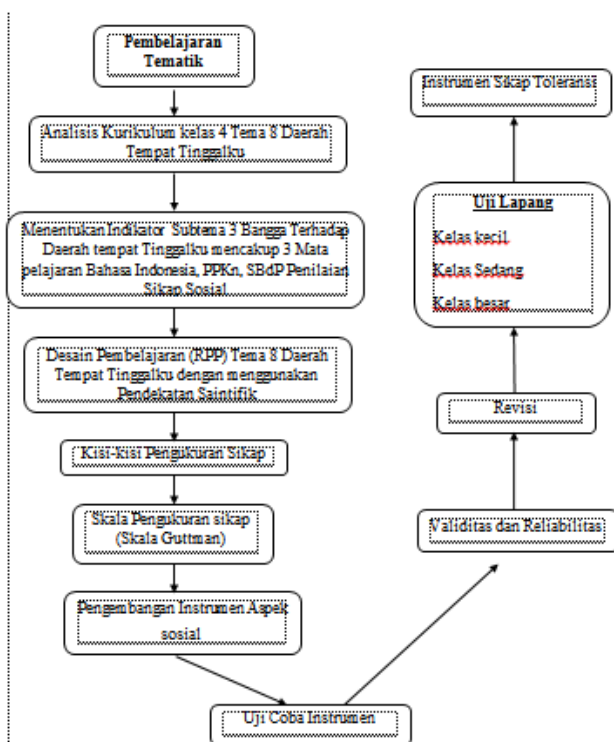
Pembelajaran Tematik

Analisis Kurikulum kelas 4 Tema 8 Daerah Tempat Tinggalku

Menentukan Indikator Subtema 3 Bangga Terhadap Daerah tempat Tinggalku mencakup 3 Mata pelajaran Bahasa Indonesia, PPKn, SBdP Penilaian Sikap Sosial

Desain Pembelajaran (RPP) Tema 8 Daerah Tempat Tinggalku dengan menggunakan Pendekatan Saintifik

Kisi-kisi Pengukuran Sikap

Skala Pengukuran sikap (Skala Guttman)

Pengembangan Instrumen Aspek sosial

Uji Coba Instrumen

Validitas dan Reliabilitas

Revisi

Uji Lapang

Kelas kecil

Kelas Sedang

Kelas besar

Instrumen Sikap Toleransi